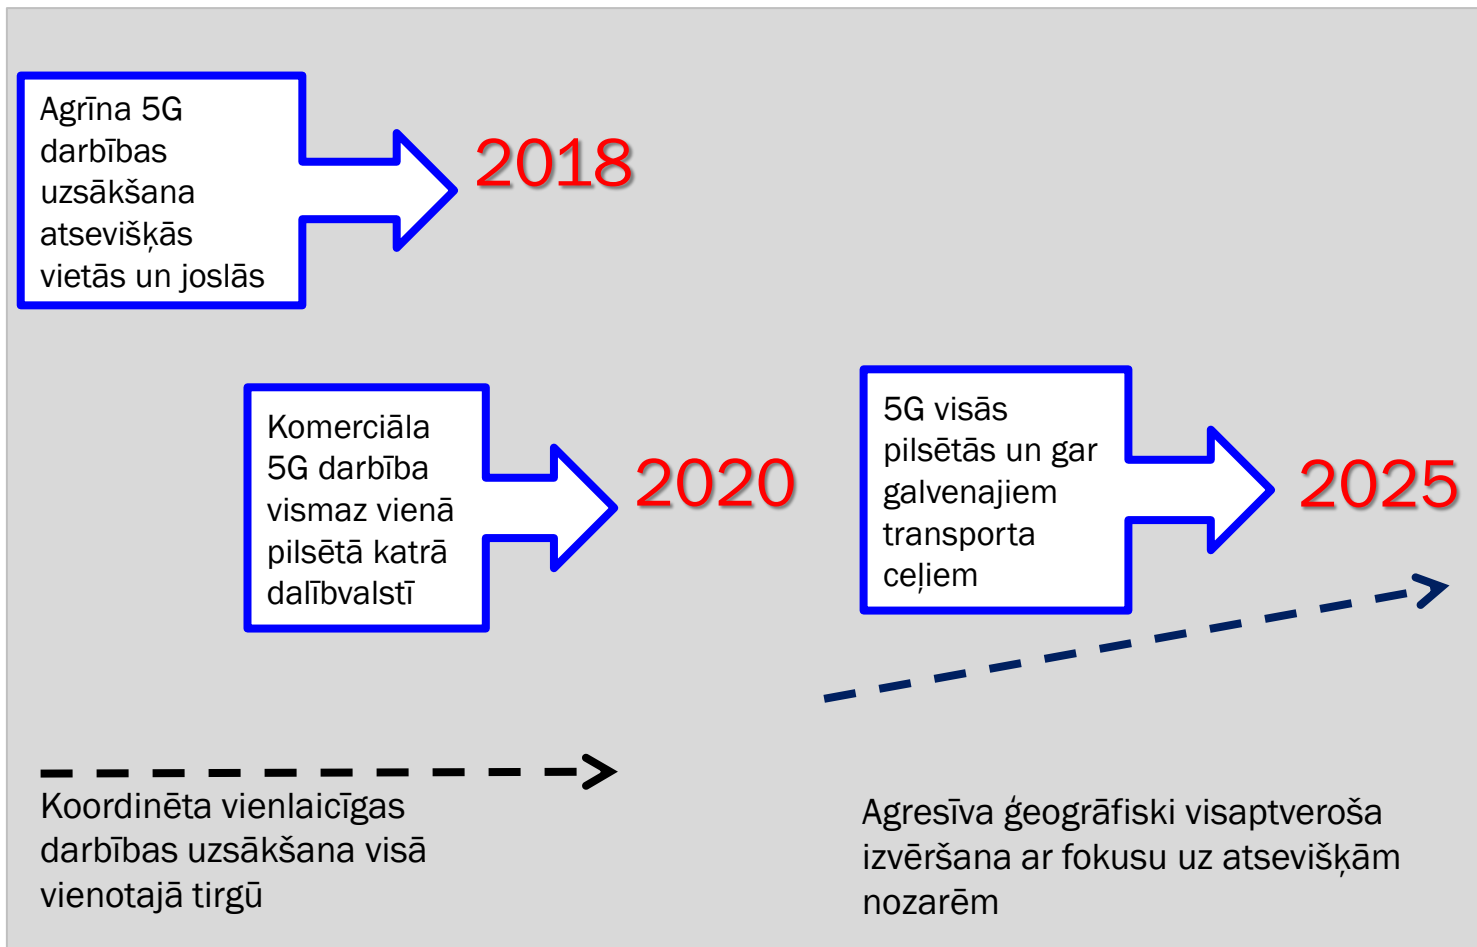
Agrīna 5G darbības uzsākšana atsevišķās vietās un joslās

2018

Komerciāla 5G darbība vismaz vienā pilsētā katrā dalībvalstī

2020

5G visās pilsētās un gar galvenajiem transporta ceļiem

2025

Koordinēta vienlaicīgas darbības uzsākšana visā vienotajā tirgū

Agresīva ģeogrāfiski visaptveroša izvēršana ar fokusu uz atsevišķām nozarēm